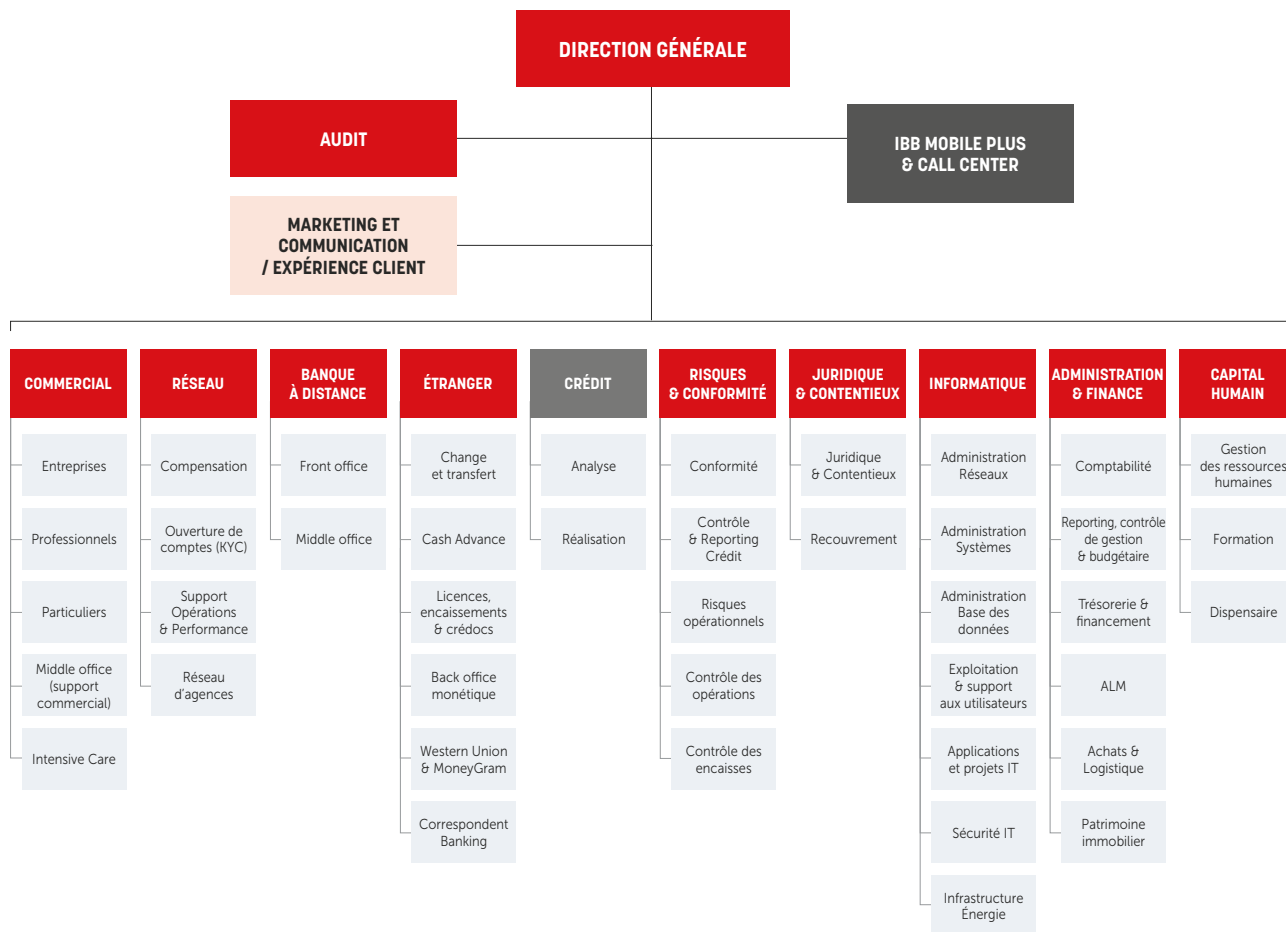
DIRECTION GÉNÉRALE

AUDIT

IBB MOBILE PLUS & CALL CENTER

MARKETING ET COMMUNICATION / EXPÉRIENCE CLIENT

COMMERCIAL
Entreprises
Professionnels
Particuliers
Middle office (support commercial)
Intensive Care

RÉSEAU
Compensation
Ouverture de comptes (KYC)
Support Opérations & Performance
Réseau d'agences

BANQUE À DISTANCE
Front office
Middle office

ÉTRANGER
Change et transfert
Cash Advance
Licences, encaissements & crédocs
Back office monétique
Western Union & MoneyGram
Correspondent Banking

CRÉDIT
Analyse
Réalisation

RISQUES & CONFORMITÉ
Conformité
Contrôle & Reporting Crédit
Risques opérationnels
Contrôle des opérations
Contrôle des encaisses

JURIDIQUE & CONTENTIEUX
Juridique & Contentieux
Recouvrement

INFORMATIQUE
Administration Réseaux
Administration Systèmes
Administration Base des données
Exploitation & support aux utilisateurs
Applications et projets IT
Sécurité IT
Infrastructure Énergie

ADMINISTRATION & FINANCE
Comptabilité
Reporting, contrôle de gestion & budgétaire
Trésorerie & financement
ALM
Achats & Logistique
Patrimoine immobilier

CAPITAL HUMAIN
Gestion des ressources humaines
Formation
Dispensaire